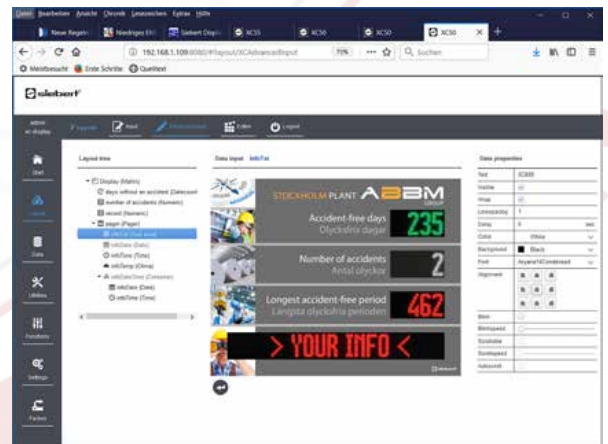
Datei Bearbeiten Ansicht Chronik Lesezeichen Extras Hilfe

New Regeln | Niedriges Ei | Siebert Displ | XC55 | XC50 | XC50 | XC50

192.168.1.109:8080/#layout/XCAdvancedInput 70% Suchen

Meistbesucht Erste Schritte Quelltext

siebert

admin
xc-display

Upgrade Input Advanced Input Editor Logout

Start

Layout

Data

Utilities

Functions

Settings

Factory

Layout tree

Display (Matrix)
days without an accident (Datecount)
number of accidents (Numeric)
record (Numeric)
paper (Paper)
infoTxt (Text area)
infoDate (Date)
infoTime (Time)
infoTemp (Clima)
infoDateTime (Container)
infoDate (Date)
infoTime (Time)

Data input infoTxt

STOCKHOLM PLANT ABBM GROUP

Accident-free days
Olycksfria dagar
235

Number of accidents
Antal olyckor
2

Longest accident-free period
Längsta olycksfria perioden
462

> YOUR INFO <

siebert

Data properties

| Text | XC600 |
|---|---|
| Visible | |
| Wrap | |
| Linespacing | 1 |
| Delay | 0 sec |
| Color | White |
| Background | Black |
| Font | Arysne14Condensed |
| Alignment | |
| Blink | |
| Blinkspeed | |
| Scrollable | |
| Scrollspeed | |
| Autoscroll | |